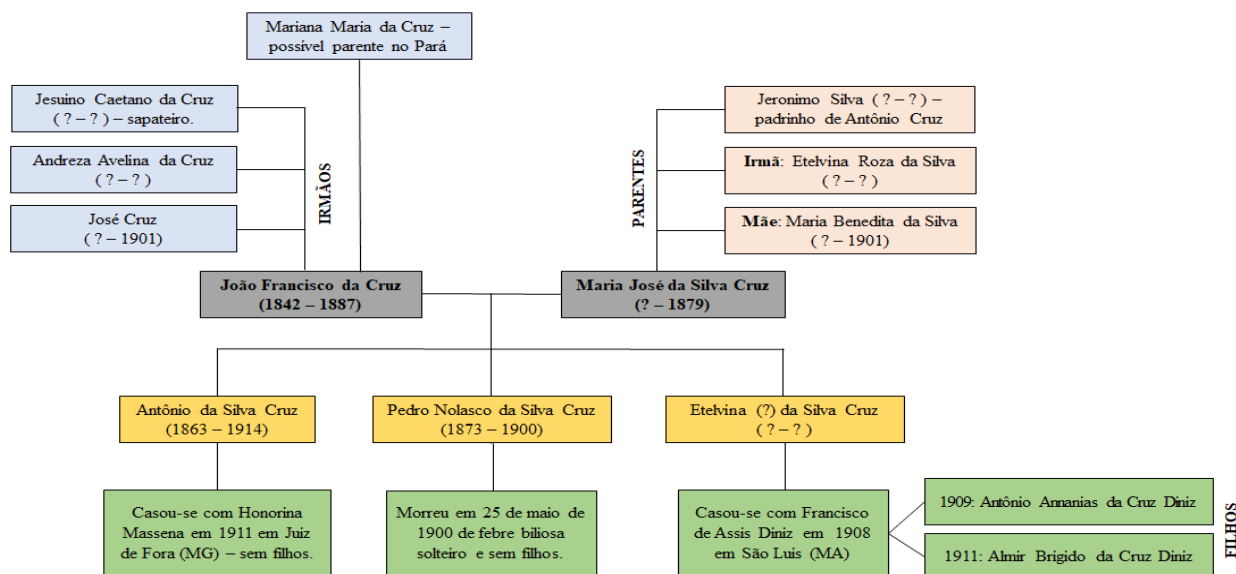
Mariana Maria da Cruz – possível parente no Pará

Jesuino Caetano da Cruz ( ? – ? ) – sapateiro.

Andreza Avelina da Cruz ( ? – ? )

José Cruz ( ? – 1901)

IRMÃOS

João Francisco da Cruz (1842 – 1887)

PARENTES

Jeronimo Silva ( ? – ? ) – padrinho de Antônio Cruz

Irmã: Etelvina Roza da Silva ( ? – ? )

Mãe: Maria Benedita da Silva ( ? – 1901)

Maria José da Silva Cruz (? – 1879)

Antônio da Silva Cruz (1863 – 1914)

Pedro Nolasco da Silva Cruz (1873 – 1900)

Etelvina (?) da Silva Cruz ( ? – ? )

Casou-se com Honorina Massena em 1911 em Juiz de Fora (MG) – sem filhos.

Morreu em 25 de maio de 1900 de febre biliosa solteiro e sem filhos.

Casou-se com Francisco de Assis Diniz em 1908 em São Luis (MA)

1909: Antônio Annanias da Cruz Diniz

1911: Almir Brigido da Cruz Diniz

FILHOS